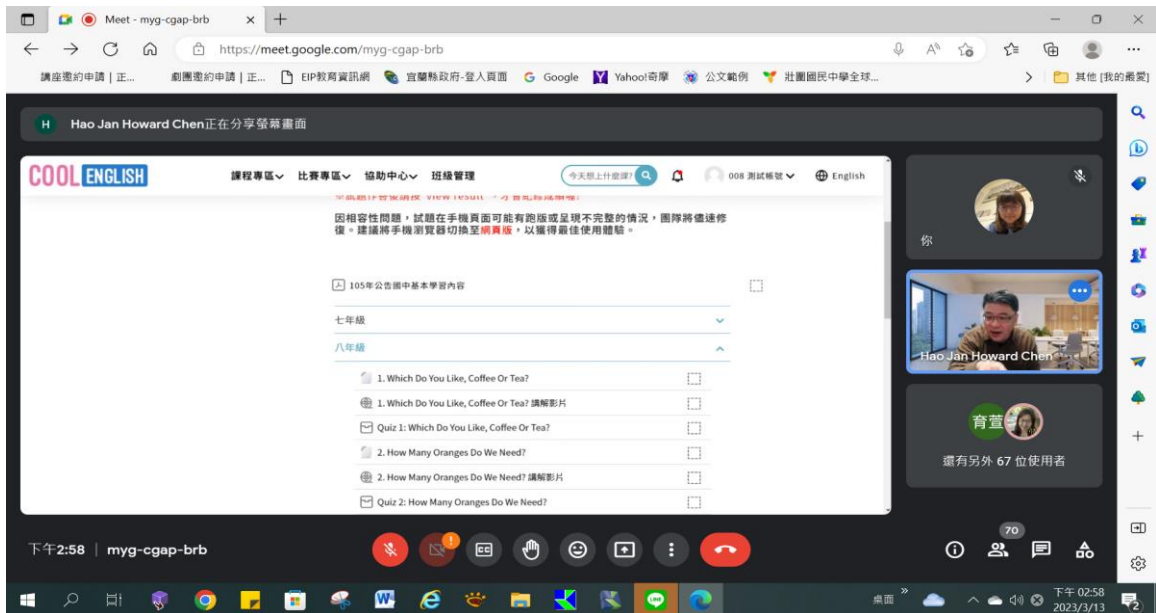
Meet - myg-cgap-brb

https://meet.google.com/myg-cgap-brb

講座邀約申請 | 正... 劇團邀約申請 | 正... EIP教育資訊網 宜蘭縣政府-登入頁面 Google Yahoo!奇摩 公文範例 壯圍國民中學全球... 其他 [我的最愛]

H Hao Jan Howard Chen正在分享螢幕畫面

COOL ENGLISH 課程專區 比賽專區 協助中心 班級管理 今天想上什麼課? 008 測試帳號 English

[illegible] View result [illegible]

因相容性問題，試題在手機頁面可能有跑版或呈現不完整的情況，團隊將儘速修復。建議將手機瀏覽器切換至網頁版，以獲得最佳使用體驗。

105年公告國中基本學習內容

七年級

八年級

1. Which Do You Like, Coffee Or Tea?

1. Which Do You Like, Coffee Or Tea? 講解影片

Quiz 1: Which Do You Like, Coffee Or Tea?

2. How Many Oranges Do We Need?

2. How Many Oranges Do We Need? 講解影片

Quiz 2: How Many Oranges Do We Need?

你

Hao Jan Howard Chen

育萱

還有另外 67 位使用者

下午2:58 | myg-cgap-brb

70

桌面

下午 02:58
2023/3/13